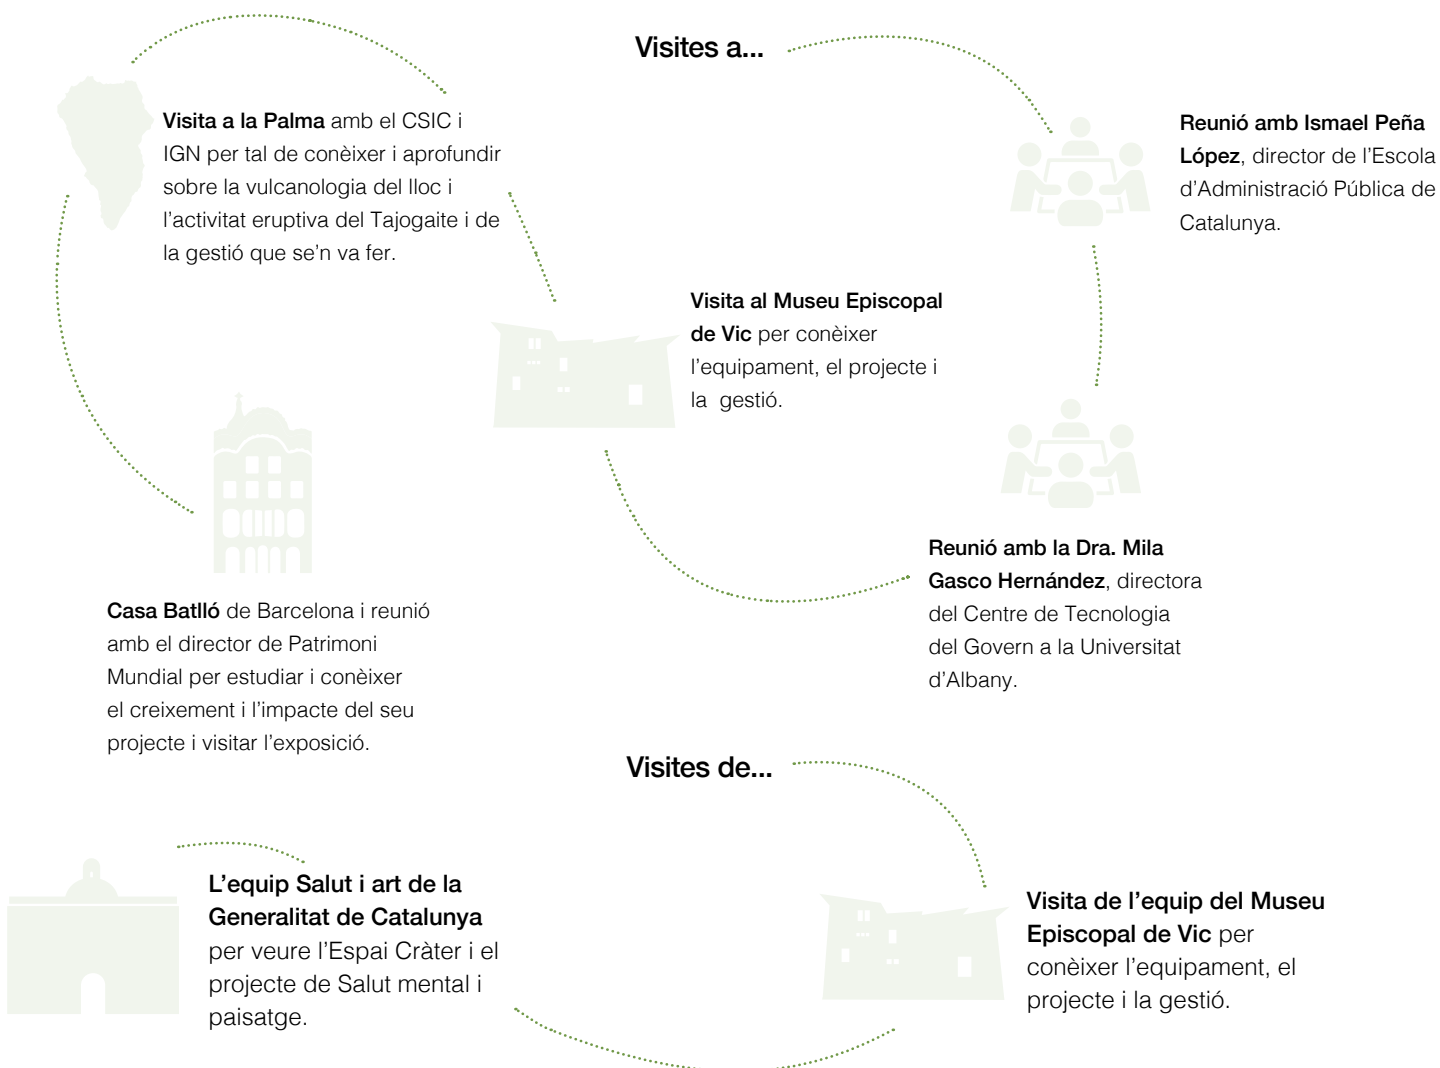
Visites a...

Visita a la Palma amb el CSIC i IGN per tal de conèixer i aprofundir sobre la vulcanologia del lloc i l'activitat eruptiva del Tajogaite i de la gestió que se'n va fer.

Reunió amb Ismael Peña López, director de l'Escola d'Administració Pública de Catalunya.

Visita al Museu Episcopal de Vic per conèixer l'equipament, el projecte i la gestió.

Reunió amb la Dra. Mila Gasco Hernández, directora del Centre de Tecnologia del Govern a la Universitat d'Albany.

Casa Batlló de Barcelona i reunió amb el director de Patrimoni Mundial per estudiar i conèixer el creixement i l'impacte del seu projecte i visitar l'exposició.

Visites de...

L'equip Salut i art de la Generalitat de Catalunya per veure l'Espai Cràter i el projecte de Salut mental i paisatge.

Visita de l'equip del Museu Episcopal de Vic per conèixer l'equipament, el projecte i la gestió.